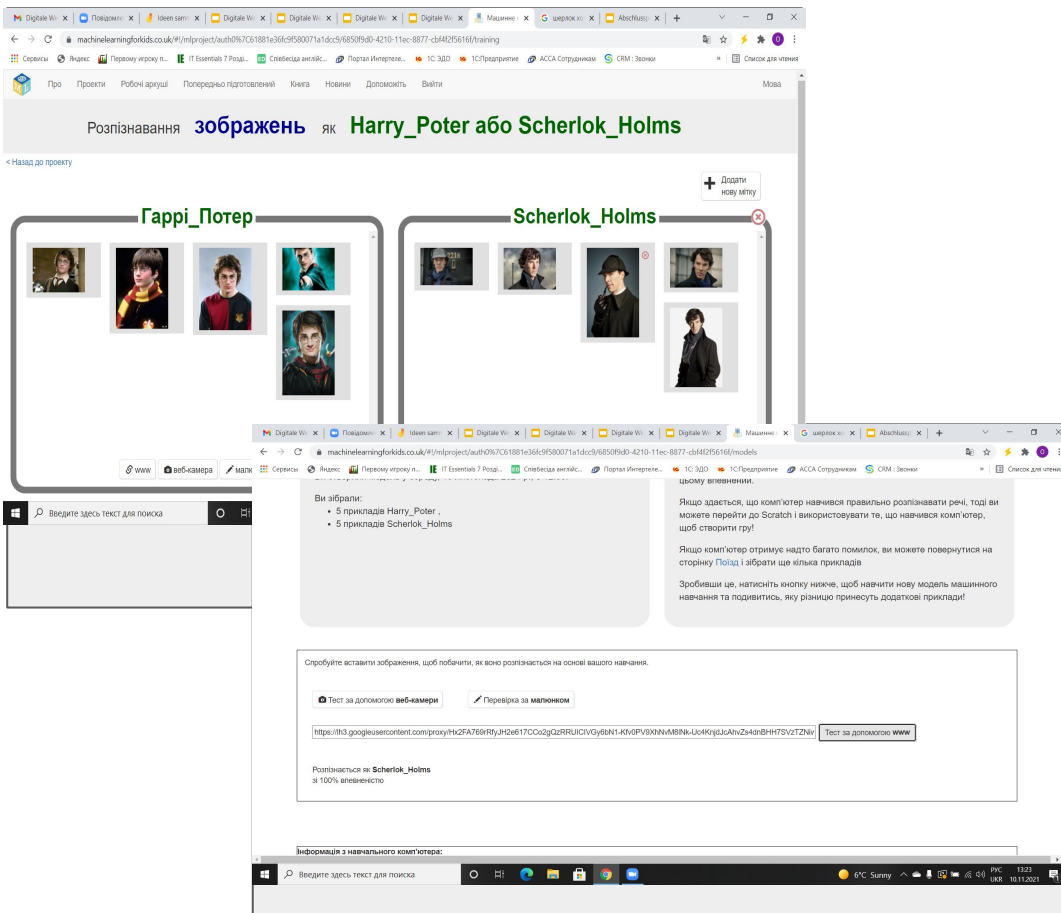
Digitale We × | Повідомле × | Ideen samr × | Digitale We × | Digitale We × | Digitale We × | Digitale We × | Машинне × | шерлок хо × | Abschlussp × | +

machinelearningforkids.co.uk/#!/mlproject/auth0%7C61881e36fc9f580071a1dcc9/6850f9d0-4210-11ec-8877-cbf4f2f5616f/training

Сервисы | Яндекс | Первому игроку п... | IT Essentials 7 Розді... | Співбесіда англійс... | Портал Интерпеле... | 1С: ЗДО | 1С:Предприятие | АССА Сотрудникам | CRM : Звонки | » | Список для чтения

Про | Проекти | Робочі аркуші | Попередньо підготовлений | Книга | Новини | Допоможіть | Вийти | Мова

Розпізнавання зображень як Harry_Poter або Scherlok_Holms

< Назад до проекту

Додати нову мітку

Гаррі_Потер

Scherlok_Holms

www | веб-камера | малю

Введите здесь текст для поиска

Digitale We × | Повідомле × | Ideen samr × | Digitale We × | Digitale We × | Digitale We × | Digitale We × | Машинне × | шерлок хо × | Abschlussp × | +

machinelearningforkids.co.uk/#!/mlproject/auth0%7C61881e36fc9f580071a1dcc9/6850f9d0-4210-11ec-8877-cbf4f2f5616f/models

Сервисы | Яндекс | Первому игроку п... | IT Essentials 7 Розді... | Співбесіда англійс... | Портал Интерпеле... | 1С: ЗДО | 1С:Предприятие | АССА Сотрудникам | CRM : Звонки | » | Список для чтения

Ви зібрали:
• 5 прикладів Harry_Poter ,
• 5 прикладів Scherlok_Holms

цьому впевненні.

Якщо здається, що комп'ютер навчився правильно розпізнавати речі, тоді ви можете перейти до Scratch і використовувати те, що навчився комп'ютер, щоб створити гру!

Якщо комп'ютер отримує надто багато помилок, ви можете повернутися на сторінку Поїзд і зібрати ще кілька прикладів

Зробивши це, натисніть кнопку нижче, щоб навчити нову модель машинного навчання та подивитись, яку різницю принесуть додаткові приклади!

Спробуйте вставити зображення, щоб побачити, як воно розпізнається на основі вашого навчання.

Тест за допомогою веб-камери | Перевірка за малюнком

https://lh3.googleusercontent.com/proxy/Hx2FA769rRfyJH2e617CCo2gQzRRUICIVGy6bN1-Kfv0PV9XhNvM8INk-Uc4KnjdJcAhvZs4dnBHH7SVzTZNiv | Тест за допомогою www

Розпізнається як Scherlok_Holms
зі 100% впевненістю

Інформація з навчального комп'ютера:

Введите здесь текст для поиска

6°C Sunny | РУС UKR | 13:23 10.11.2021